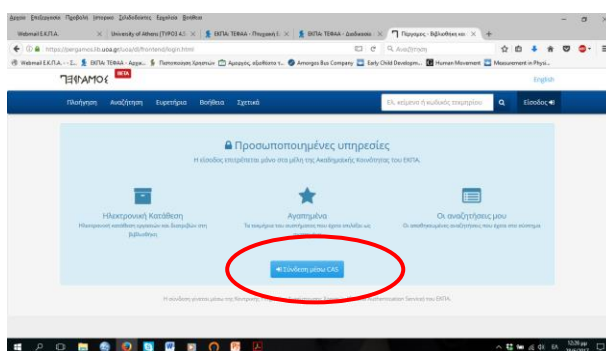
Αρχείο Επεξεργασία Προβολή Ιστορικό Σελιδοδείκτες Εργαλεία Βοήθεια

Webmail Ε.Κ.Π.Α. | University of Athens (ΤΥΡΟ3 4.2) | ΕΚΠΑ: ΤΕΦΑΑ - Πτυχιακή Ε | ΕΚΠΑ: ΤΕΦΑΑ - Διαδικασία | Πέργαμος - Βιβλιοθήκες και

https://pergamos.lib.uoa.gr/uoa/dl/frontend/login.html

Αναζήτηση

Webmail Ε.Κ.Π.Α. - Σ... | ΕΚΠΑ: ΤΕΦΑΑ - Αρχικ... | Πιστοποιητικό Χρηστών | Αμοιρός, εξοπλισμό τ... | Amorgos Bus Company | Early Child Developm... | Human Movement | Measurement in Physi...

ΠΕΡΓΑΜΟΣ BETA

English

Πλοήγηση | Αναζήτηση | Ευρετήρια | Βοήθεια | Σχετικά

Ελ. κείμενο ή κωδικός τεκμηρίου

Είσοδος

Προσωποποιημένες υπηρεσίες

Η είσοδος επιτρέπεται μόνο στα μέλη της Ακαδημαϊκής Κοινότητας του ΕΚΠΑ.

Ηλεκτρονική Κατάθεση

Ηλεκτρονική κατάθεση εργασιών και διατριβών στη βιβλιοθήκη

Αγαπημένα

Τα τεκμήρια που αναζητήσατε και έχετε επιλέξει ως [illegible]

Οι αναζητήσεις μου

Οι αποθηκευμένες αναζητήσεις που έχετε στο σύστημα

Σύνδεση μέσω CAS

Η σύνδεση γίνεται μέσω της Υπηρεσίας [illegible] Authentication Service) του ΕΚΠΑ.

12:26 μμ